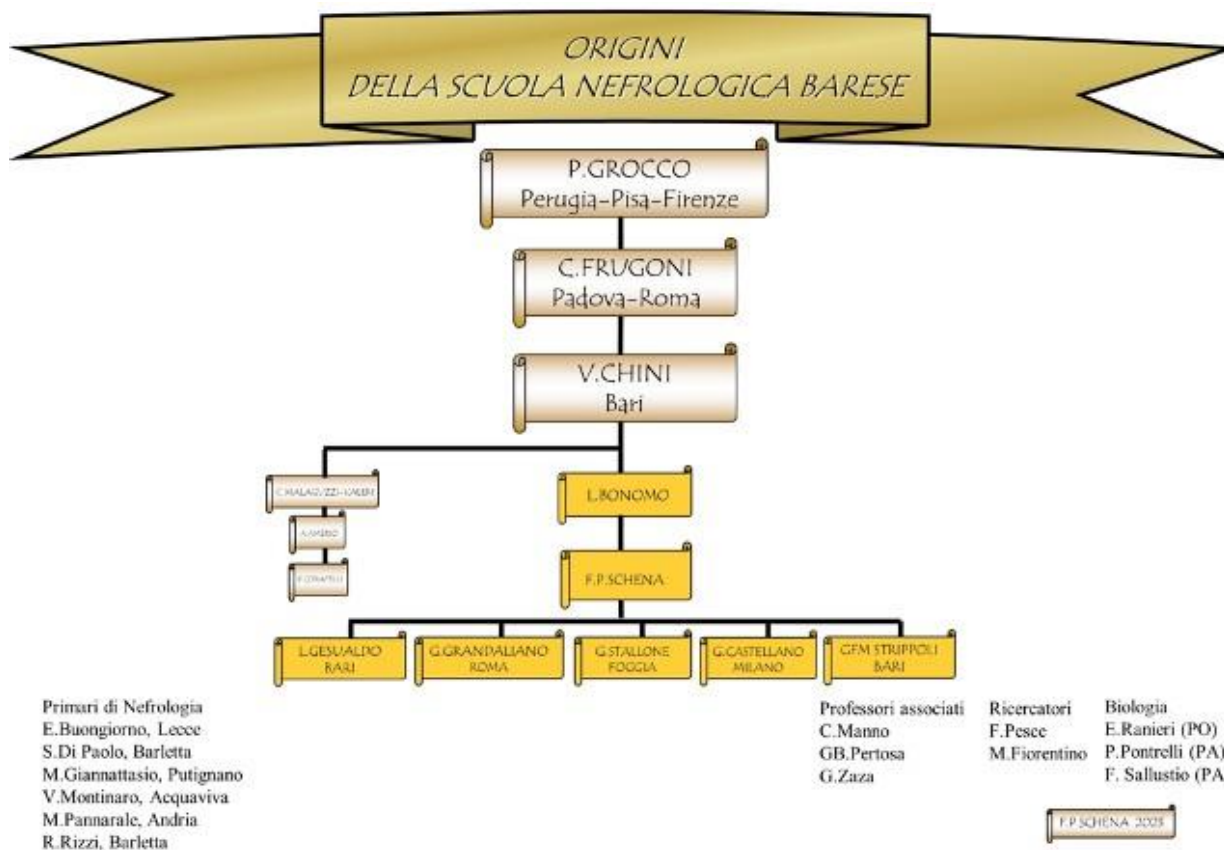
ORIGINI
DELLA SCUOLA NEFROLOGICA BARESE

P.GROCCO
Perugia-Pisa-Firenze

C.FRUGONI
Padova-Roma

V.CHINI
Bari

C.MALAGUZZI-VALERI

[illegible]

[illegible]

L.BONOMO

F.P.SCHENA

L.GESUALDO
BARI

G.GRANDALIANO
ROMA

G.STALLONE
FOGGIA

G.CASTELLANO
MILANO

GFM STRIPPOLI
BARI

Primari di Nefrologia
E.Buongiorno, Lecce
S.Di Paolo, Barletta
M.Giannattasio, Putignano
V.Montinaro, Acquaviva
M.Pannarale, Andria
R.Rizzi, Barletta

Professori associati
C.Manno
GB.Pertosa
G.Zaza

Ricercatori
F.Pesce
M.Fiorentino

Biologia
E.Ranieri (PO)
P.Pontrelli (PA)
F. Sallustio (PA

F.P.SCHENA 2025